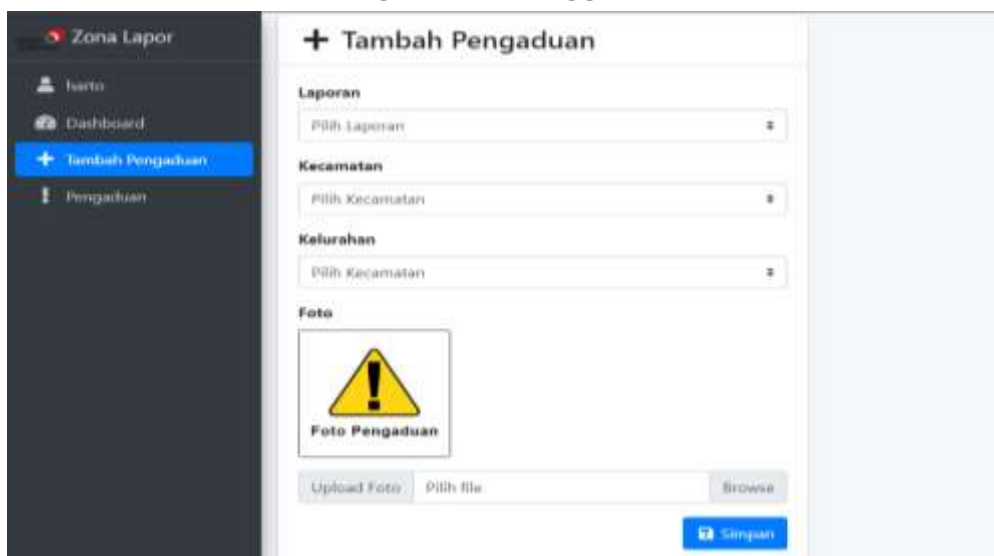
Zona Lapor

harto

Dashboard

Tambah Pengaduan

Pengaduan

+ Tambah Pengaduan

Laporan

Pilih Laporan

Kecamatan

Pilih Kecamatan

Kelurahan

Pilih Kecamatan

Foto

Foto Pengaduan

Upload Foto | Pilih file | Browse

Simpan